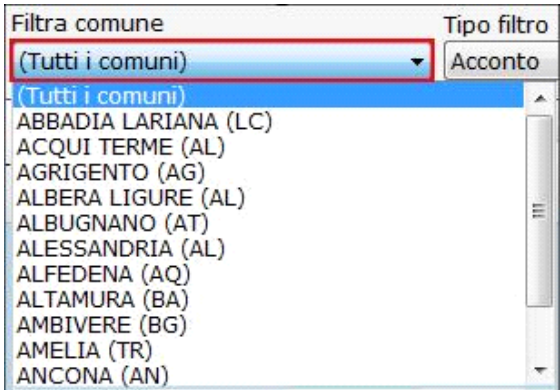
Filtra comune
Tipo filtro
(Tutti i comuni)
Acconto
(Tutti i comuni)
ABBADIA LARIANA (LC)
ACQUI TERME (AL)
AGRIGENTO (AG)
ALBERA LIGURE (AL)
ALBUGNANO (AT)
ALESSANDRIA (AL)
ALFEDENA (AQ)
ALTAMURA (BA)
AMBIVERE (BG)
AMELIA (TR)
ANCONA (AN)